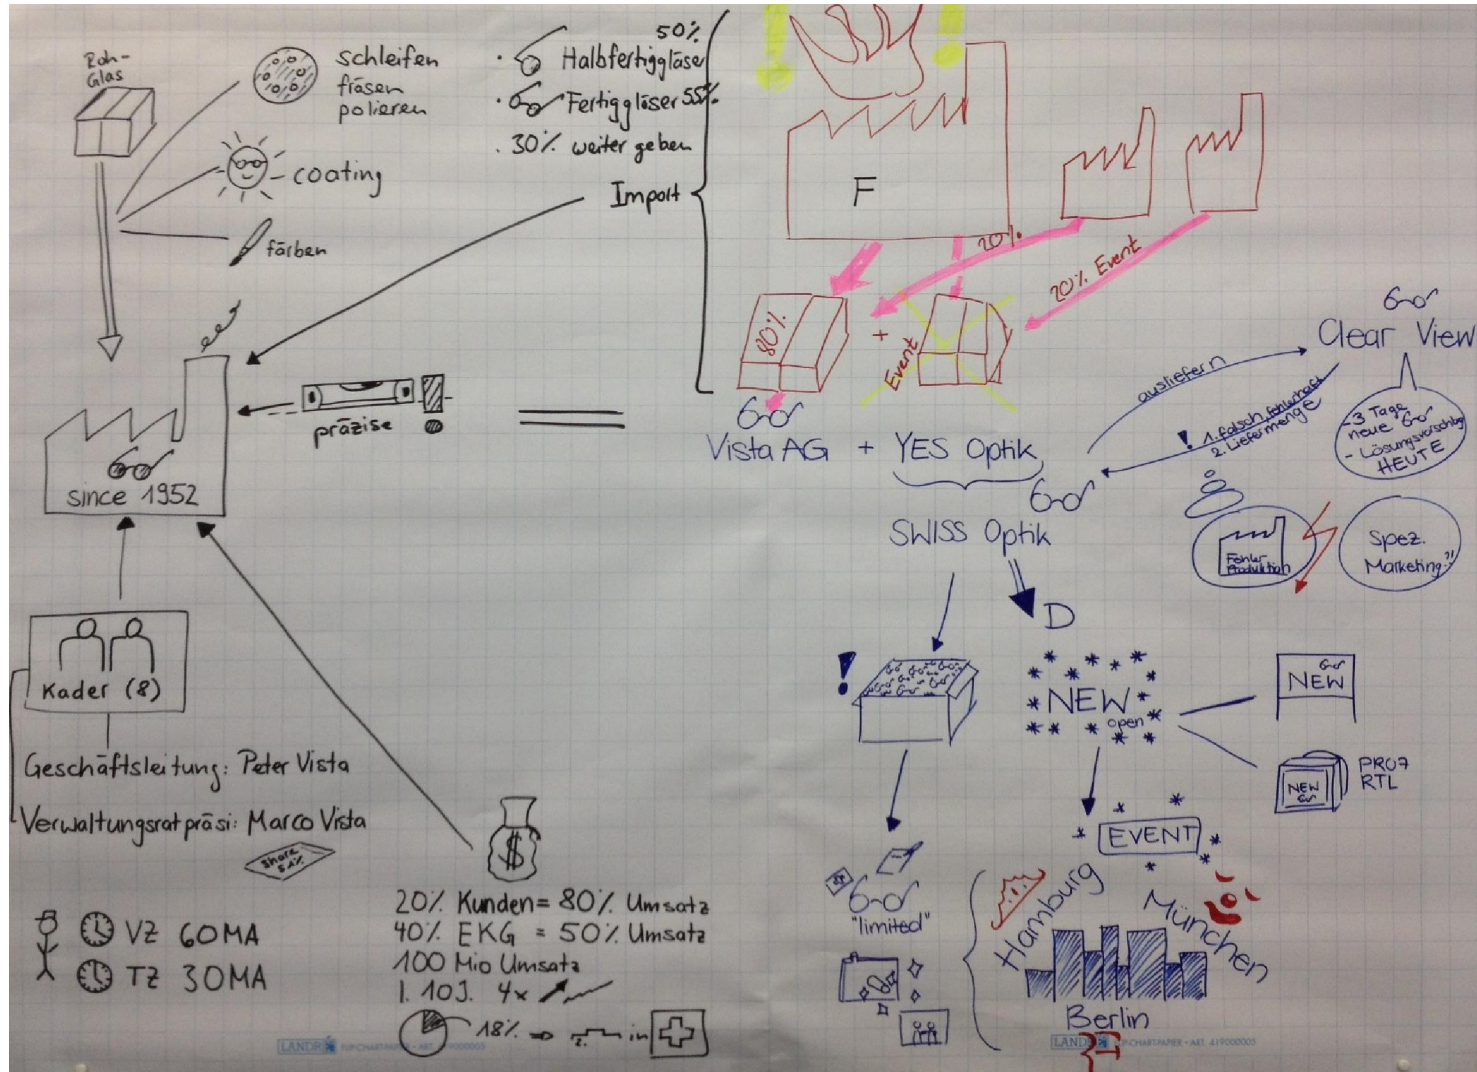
Roh-Glas

schleifen
fräsen
polieren

coating

färben

50%
· Halbfertiggläser
· Fertiggläser 55%
. 30% weiter geben
Import

since 1952

präzise

Kader (8)

Geschäftsleitung: Peter Vista
Verwaltungsratpräsi: Marco Vista

Share Sax

VZ 60MA
TZ 30MA

$

20% Kunden = 80% Umsatz
40% EKG = 50% Umsatz
100 Mio Umsatz
1. 10J. 4x
18% → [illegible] in

F

20%
20% Event
80%
+
Event

Vista AG + YES Optik

SWISS Optik

ausliefern

Clear View

1. falsch, fehlerhaft
2. Liefermenge

- 3 Tage neue
- Lösungsvorschlag
HEUTE

Fehler Produktion

Spez. Marketing?!

D

NEW
open

NEW

NEW
PRO7
RTL

EVENT

"limited"

Hamburg
München
Berlin

LANDRÉ FLIPCHARTPAPIER · ART. 419000005
LANDRÉ FLIPCHARTPAPIER · ART. 419000005